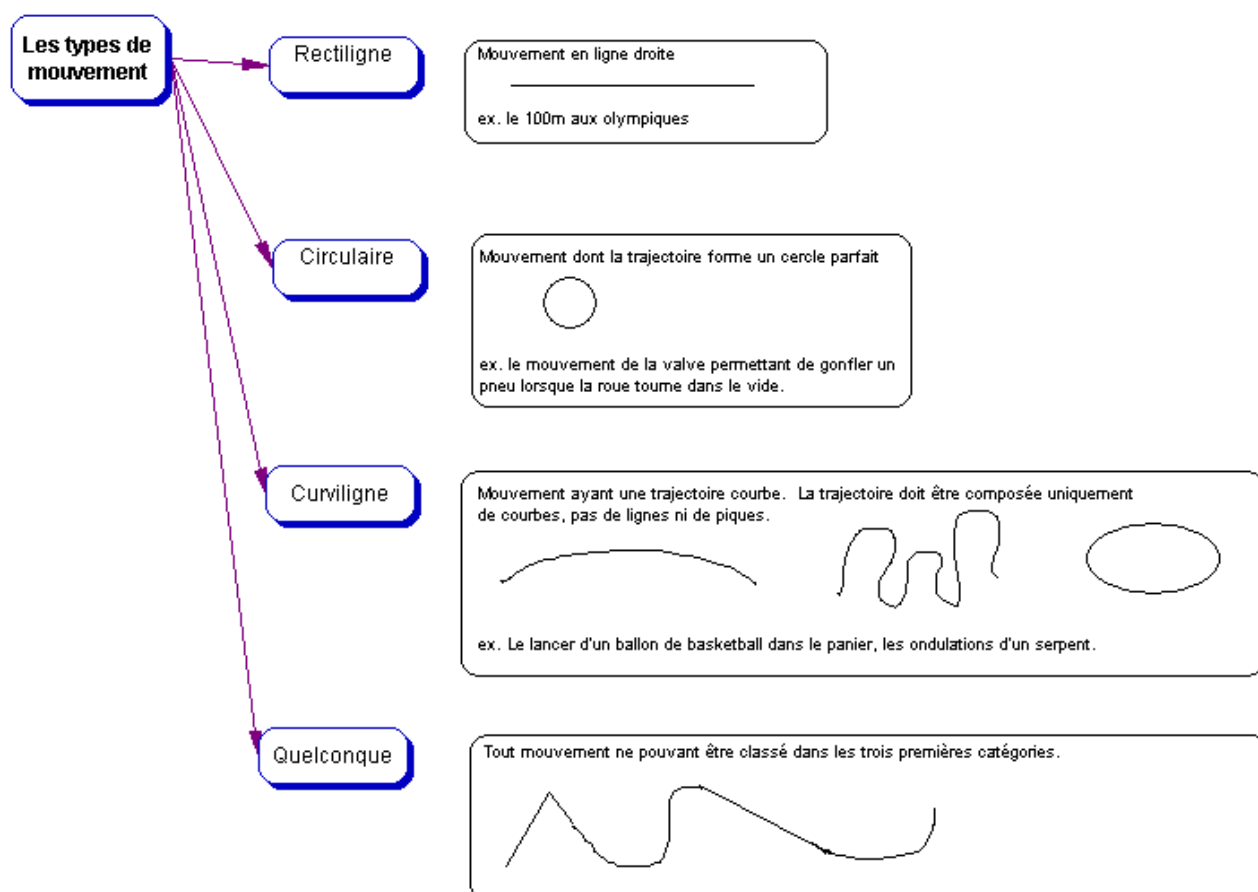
Les types de mouvement

Rectiligne

Mouvement en ligne droite

ex. le 100m aux olympiques

Circulaire

Mouvement dont la trajectoire forme un cercle parfait

ex. le mouvement de la valve permettant de gonfler un pneu lorsque la roue tourne dans le vide.

Curviligne

Mouvement ayant une trajectoire courbe. La trajectoire doit être composée uniquement de courbes, pas de lignes ni de piques.

ex. Le lancer d'un ballon de basketball dans le panier, les ondulations d'un serpent.

Quelconque

Tout mouvement ne pouvant être classé dans les trois premières catégories.